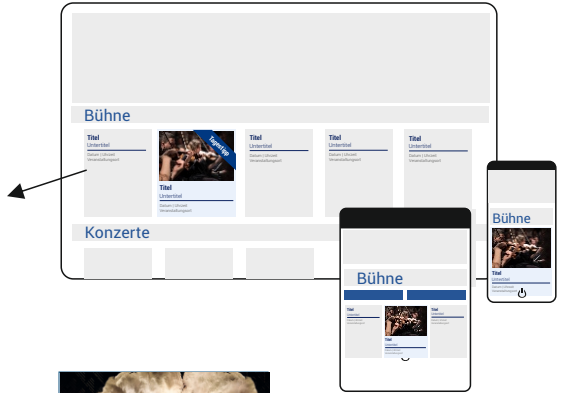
Bühne

Titel
Untertitel
Datum | Uhrzeit
Veranstaltungsort

Tagestipp
Titel
Untertitel
Datum | Uhrzeit
Veranstaltungsort

Titel
Untertitel
Datum | Uhrzeit
Veranstaltungsort

Titel
Untertitel
Datum | Uhrzeit
Veranstaltungsort

Titel
Untertitel
Datum | Uhrzeit
Veranstaltungsort

Konzerte

Bühne

Titel
Untertitel
Datum | Uhrzeit
Veranstaltungsort

Titel
Untertitel
Datum | Uhrzeit
Veranstaltungsort

Titel
Untertitel
Datum | Uhrzeit
Veranstaltungsort

Bühne

Titel
Untertitel
Datum | Uhrzeit
Veranstaltungsort